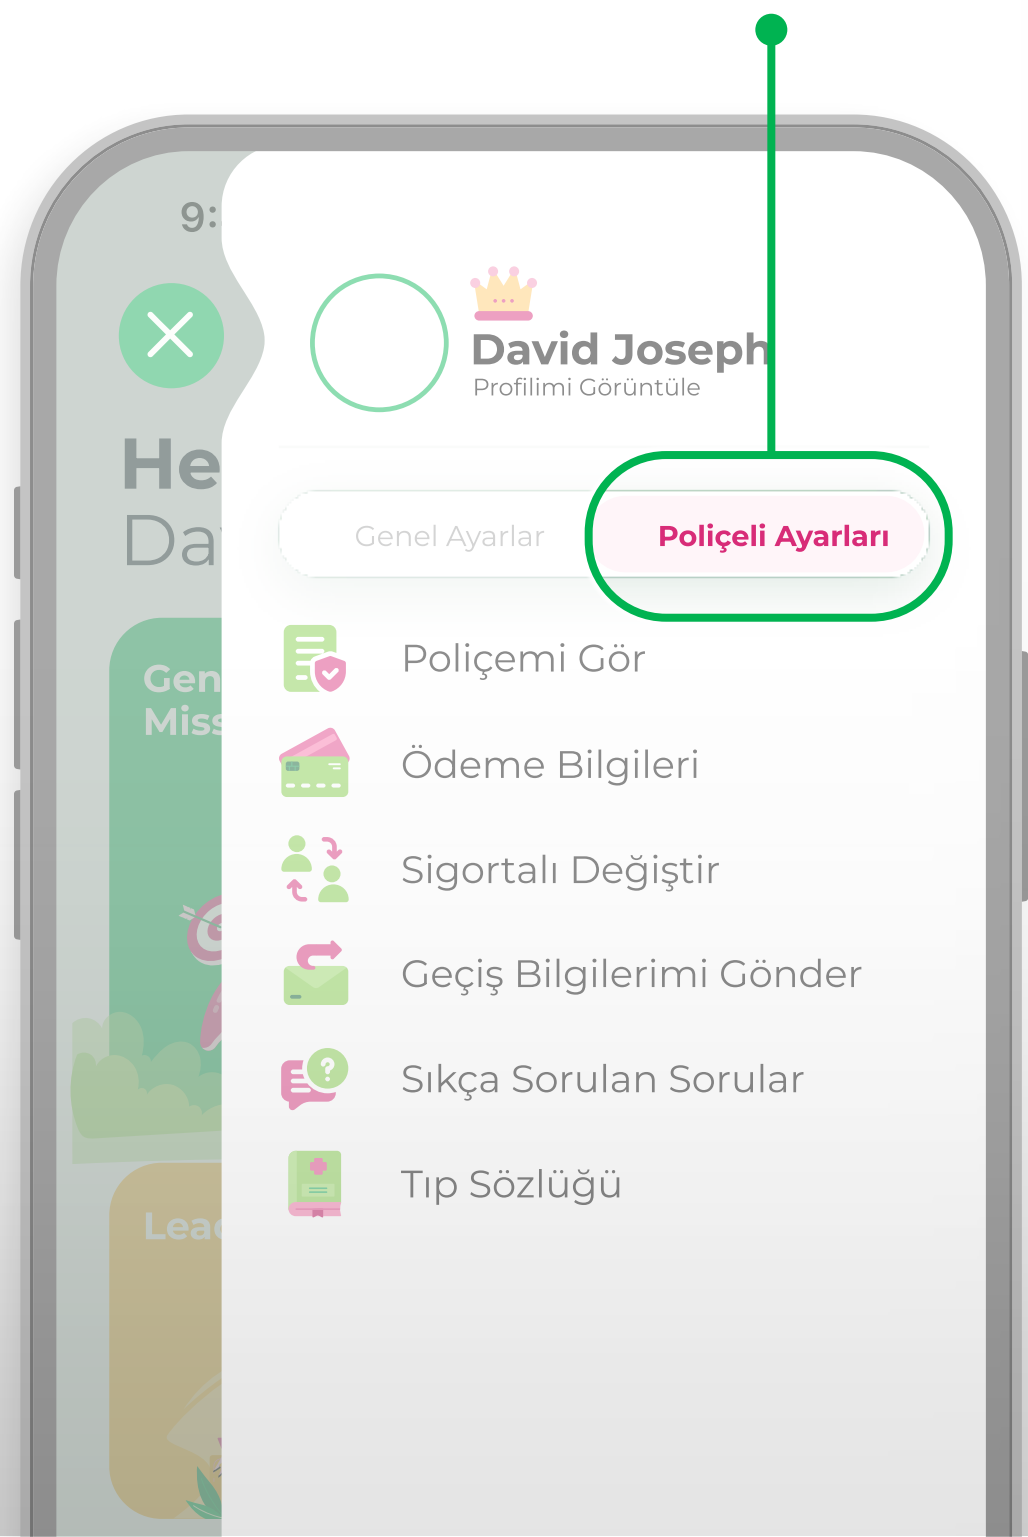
9:

He
Da

Gen
Miss

Lea

David Joseph
Profilimi Görüntüle

Genel Ayarlar

Poliçeli Ayarları

Poliçemi Gör

Ödeme Bilgileri

Sigortalı Değiştir

Geçiş Bilgilerimi Gönder

Sıkça Sorulan Sorular

Tıp Sözlüğü